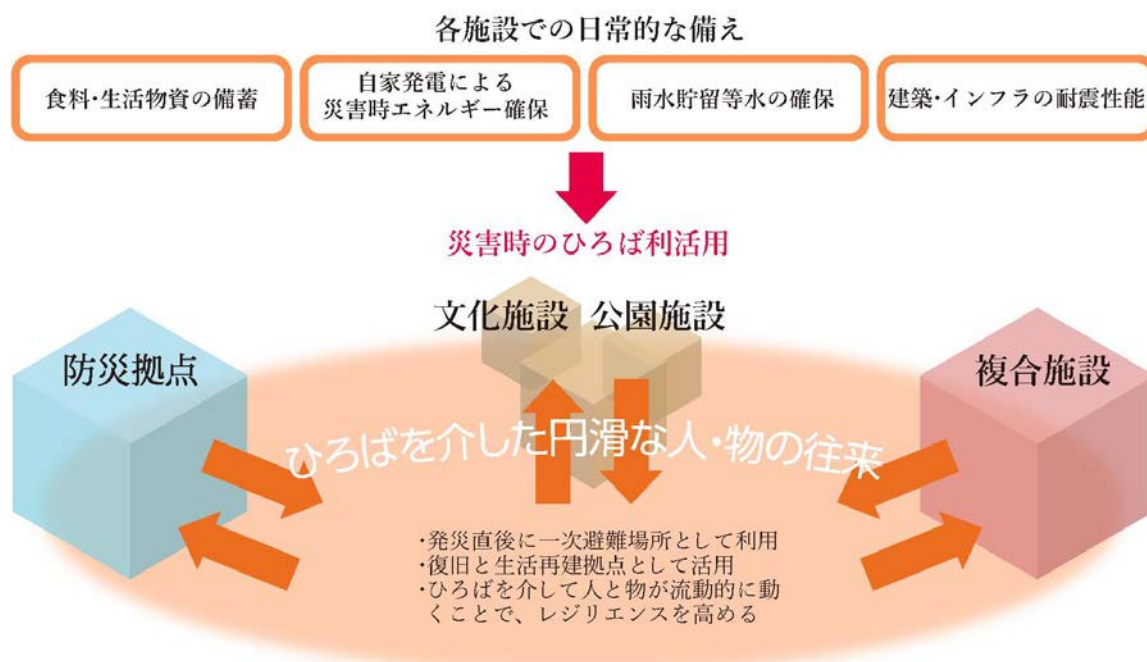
各施設での日常的な備え

食料・生活物資の備蓄

自家発電による
災害時エネルギー確保

雨水貯留等水の確保

建築・インフラの耐震性能

災害時のひろば利活用

文化施設　公園施設

防災拠点

複合施設

ひろばを介した円滑な人・物の往来

・発災直後に一次避難場所として利用
・復旧と生活再建拠点として活用
・ひろばを介して人と物が流動的に動くことで、レジリエンスを高める